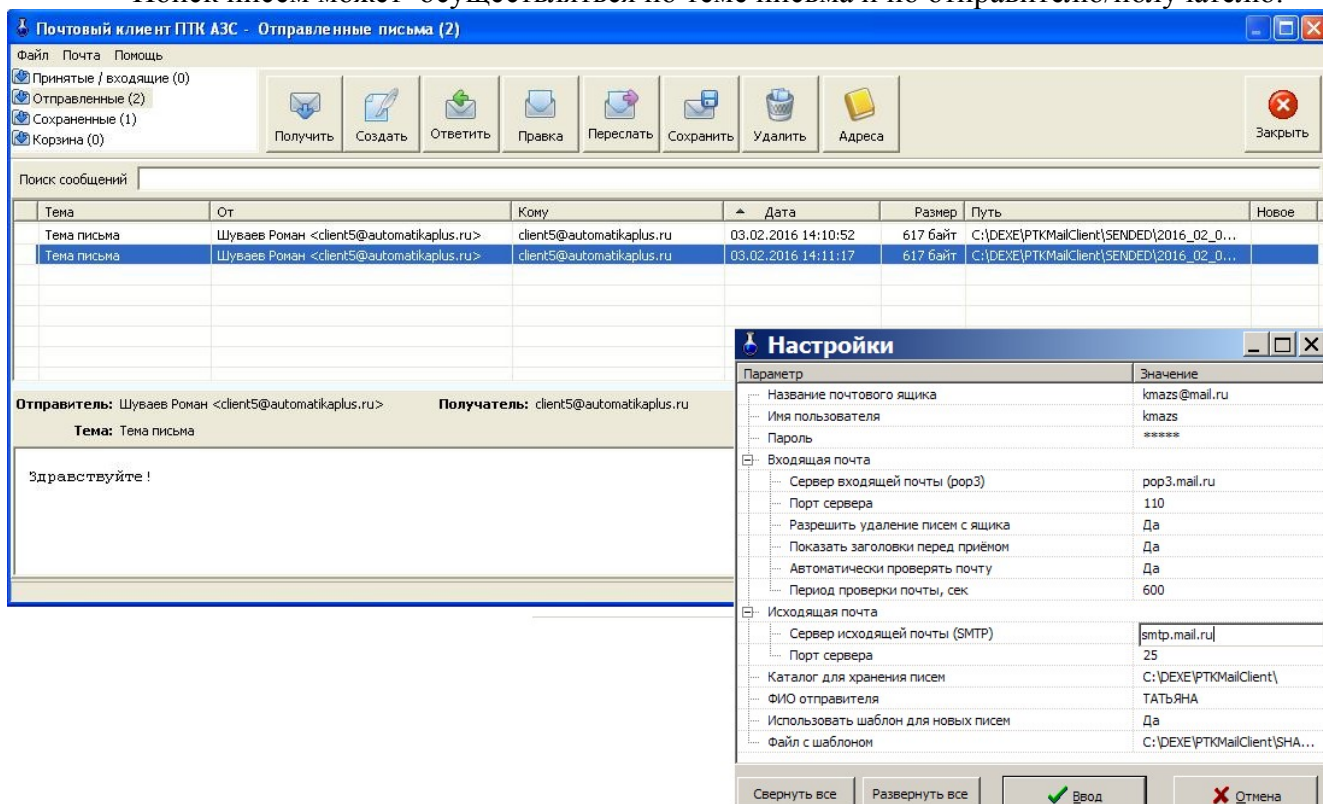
Почтовый клиент ПТК АЗС - Отправленные письма (2)

Файл Почта Помощь

Принятые / входящие (0)
Отправленные (2)
Сохраненные (1)
Корзина (0)

Получить Создать Ответить Правка Переслать Сохранить Удалить Адреса Закрыть

Поиск сообщений

| Тема | От | Кому | Дата | Размер | Путь | Новое |
|---|---|---|---|---|---|---|
| Тема письма | Шуваев Роман <client5@automatikaplus.ru> | client5@automatikaplus.ru | 03.02.2016 14:10:52 | 617 байт | C:\DEXE\PTKMailClient\SENDED\2016_02_0... | |
| Тема письма | Шуваев Роман <client5@automatikaplus.ru> | client5@automatikaplus.ru | 03.02.2016 14:11:17 | 617 байт | C:\DEXE\PTKMailClient\SENDED\2016_02_0... | |

Отправитель: Шуваев Роман <client5@automatikaplus.ru> Получатель: client5@automatikaplus.ru

Тема: Тема письма

Здравствуйте!

Настройки

| Параметр | Значение |
|---|---|
| Название почтового ящика | kmazs@mail.ru |
| Имя пользователя | kmazs |
| Пароль | ***** |
| Входящая почта | |
| Сервер входящей почты (pop3) | pop3.mail.ru |
| Порт сервера | 110 |
| Разрешить удаление писем с ящика | Да |
| Показать заголовки перед приёмом | Да |
| Автоматически проверять почту | Да |
| Период проверки почты, сек | 600 |
| Исходящая почта | |
| Сервер исходящей почты (SMTP) | smtp.mail.ru |
| Порт сервера | 25 |
| Каталог для хранения писем | C:\DEXE\PTKMailClient\ |
| ФИО отправителя | ТАТЬЯНА |
| Использовать шаблон для новых писем | Да |
| Файл с шаблоном | C:\DEXE\PTKMailClient\SHA... |

Свернуть все Развернуть все Ввод Отмена